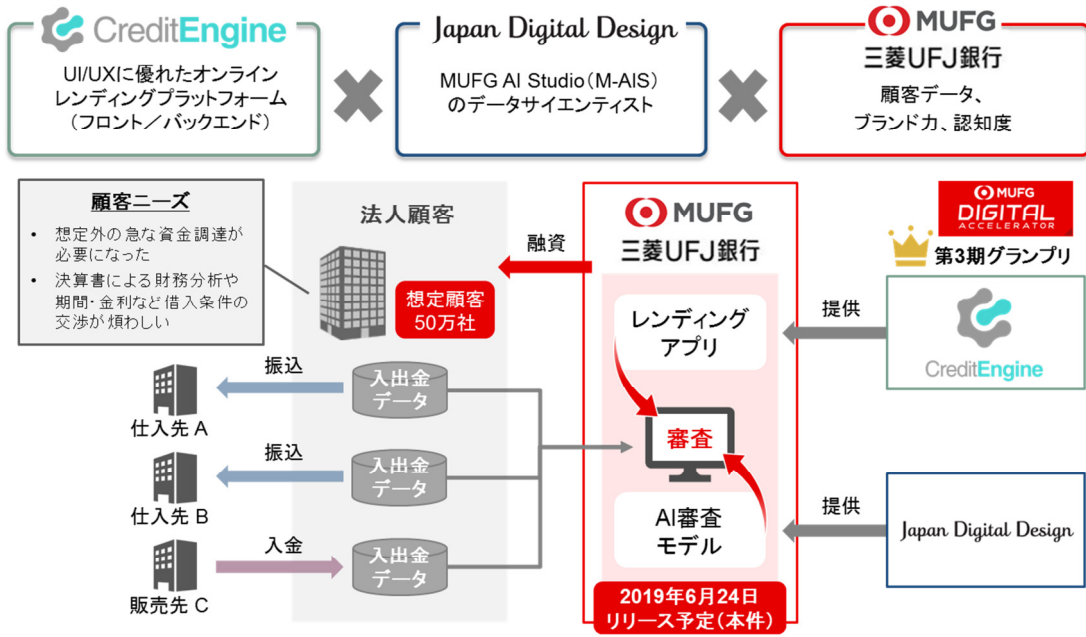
CreditEngine

UI/UXに優れたオンラインレンディングプラットフォーム（フロント／バックエンド）

Japan Digital Design

MUFG AI Studio（M-AIS）のデータサイエンティスト

MUFG
三菱UFJ銀行

顧客データ、ブランド力、認知度

顧客ニーズ

• 想定外の急な資金調達が必要になった
• 決算書による財務分析や期間･金利など借入条件の交渉が煩わしい

法人顧客

想定顧客 50万社

融資

MUFG
三菱UFJ銀行

MUFG DIGITAL ACCELERATOR

第3期グランプリ

提供

CreditEngine

レンディングアプリ

振込

入出金データ

仕入先 A

振込

入出金データ

仕入先 B

審査

入金

入出金データ

販売先 C

AI審査モデル

提供

Japan Digital Design

2019年6月24日 リリース予定（本件）